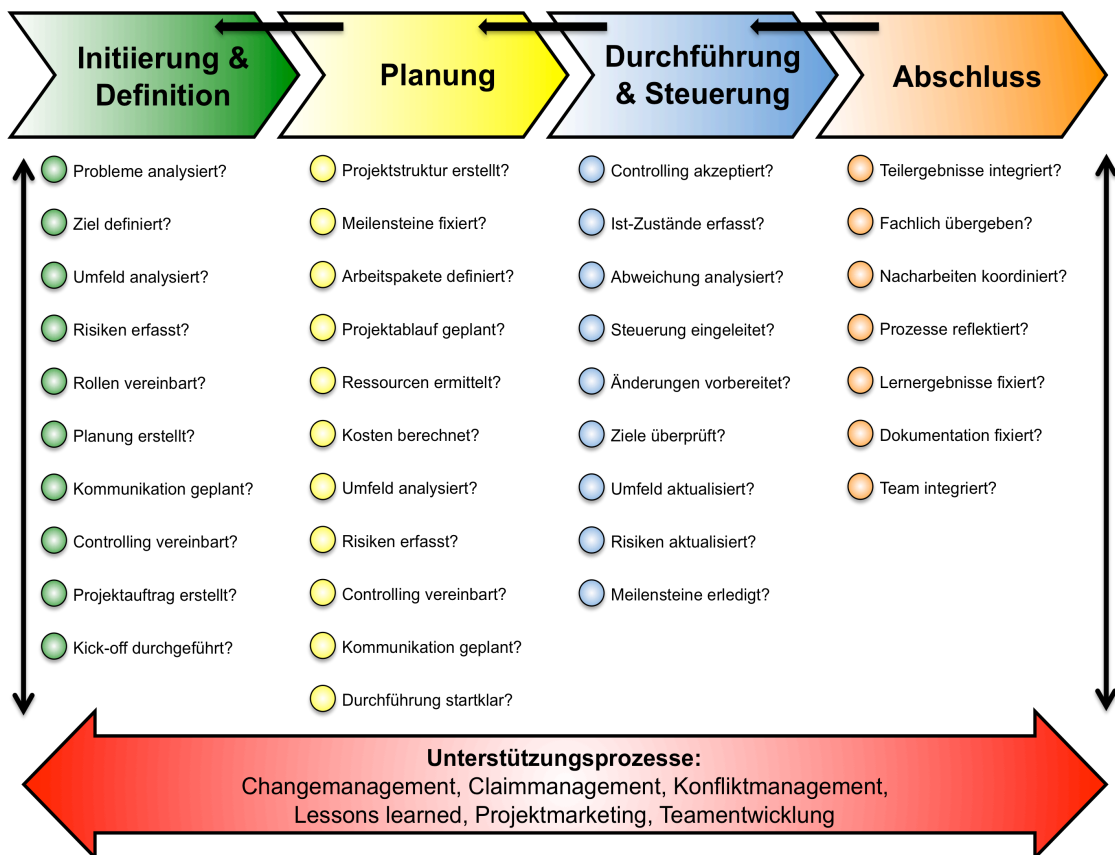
Initiierung & Definition

Planung

Durchführung & Steuerung

Abschluss

Probleme analysiert?
Ziel definiert?
Umfeld analysiert?
Risiken erfasst?
Rollen vereinbart?
Planung erstellt?
Kommunikation geplant?
Controlling vereinbart?
Projektauftrag erstellt?
Kick-off durchgeführt?

Projektstruktur erstellt?
Meilensteine fixiert?
Arbeitspakete definiert?
Projektablauf geplant?
Ressourcen ermittelt?
Kosten berechnet?
Umfeld analysiert?
Risiken erfasst?
Controlling vereinbart?
Kommunikation geplant?
Durchführung startklar?

Controlling akzeptiert?
Ist-Zustände erfasst?
Abweichung analysiert?
Steuerung eingeleitet?
Änderungen vorbereitet?
Ziele überprüft?
Umfeld aktualisiert?
Risiken aktualisiert?
Meilensteine erledigt?

Teilergebnisse integriert?
Fachlich übergeben?
Nacharbeiten koordiniert?
Prozesse reflektiert?
Lernergebnisse fixiert?
Dokumentation fixiert?
Team integriert?

Unterstützungsprozesse:
Changemanagement, Claimmanagement, Konfliktmanagement, Lessons learned, Projektmarketing, Teamentwicklung